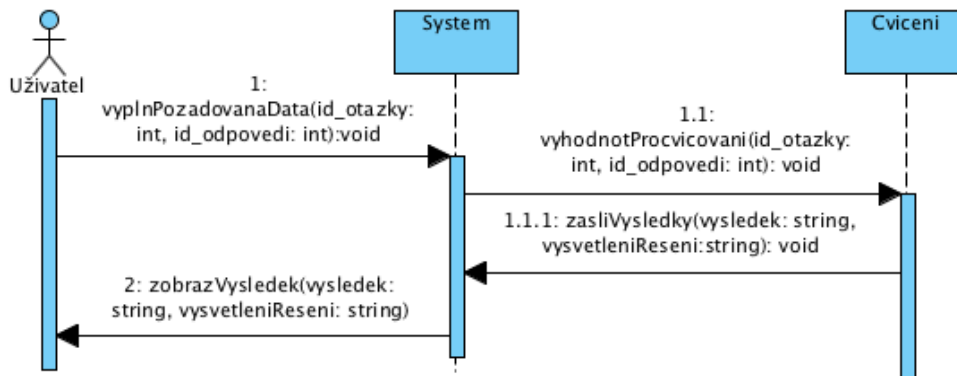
Uživatel

System

Cviceni

1: vyplnPozadovanaData(id_otazky: int, id_odpovedi: int):void

1.1: vyhodnotProcvicovani(id_otazky: int, id_odpovedi: int): void

1.1.1: zasliVysledky(vysledek: string, vysvetleniReseni:string): void

2: zobrazVysledek(vysledek: string, vysvetleniReseni: string)